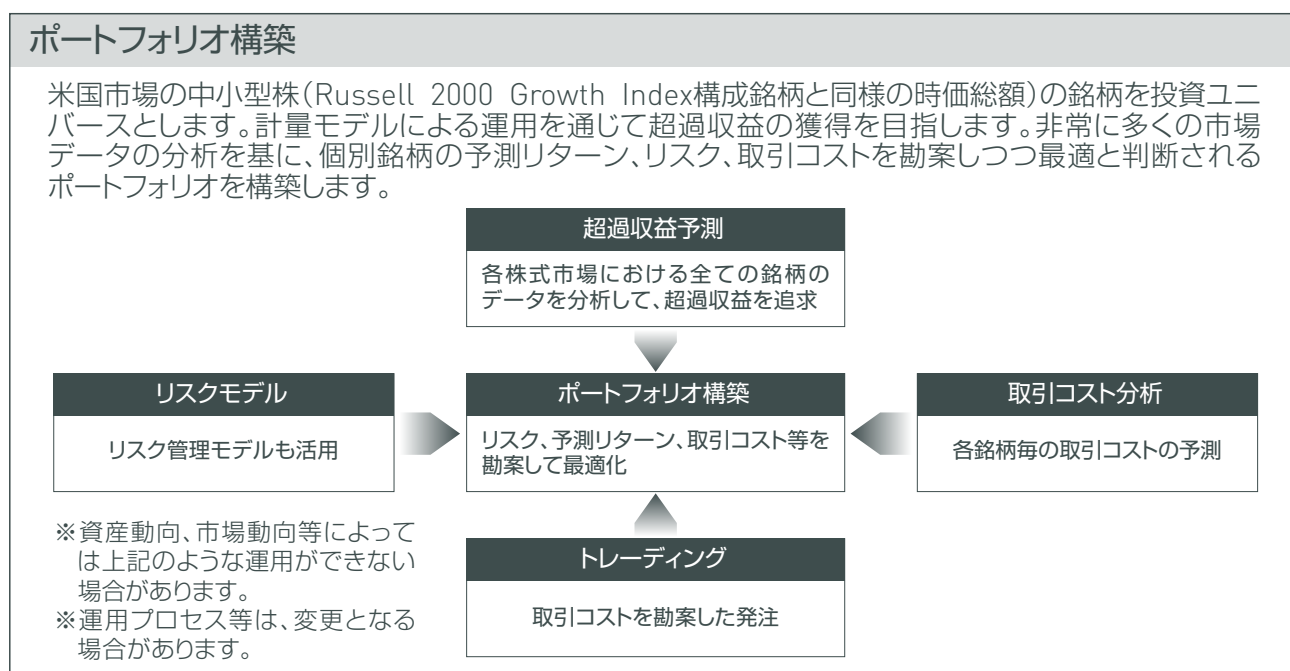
ポートフォリオ構築

米国市場の中小型株(Russell 2000 Growth Index構成銘柄と同様の時価総額)の銘柄を投資ユニバースとします。計量モデルによる運用を通じて超過収益の獲得を目指します。非常に多くの市場データの分析を基に、個別銘柄の予測リターン、リスク、取引コストを勘案しつつ最適と判断されるポートフォリオを構築します。

超過収益予測

各株式市場における全ての銘柄のデータを分析して、超過収益を追求

リスクモデル

リスク管理モデルも活用

ポートフォリオ構築

リスク、予測リターン、取引コスト等を勘案して最適化

取引コスト分析

各銘柄毎の取引コストの予測

トレーディング

取引コストを勘案した発注

※資産動向、市場動向等によっては上記のような運用ができない場合があります。
※運用プロセス等は、変更となる場合があります。